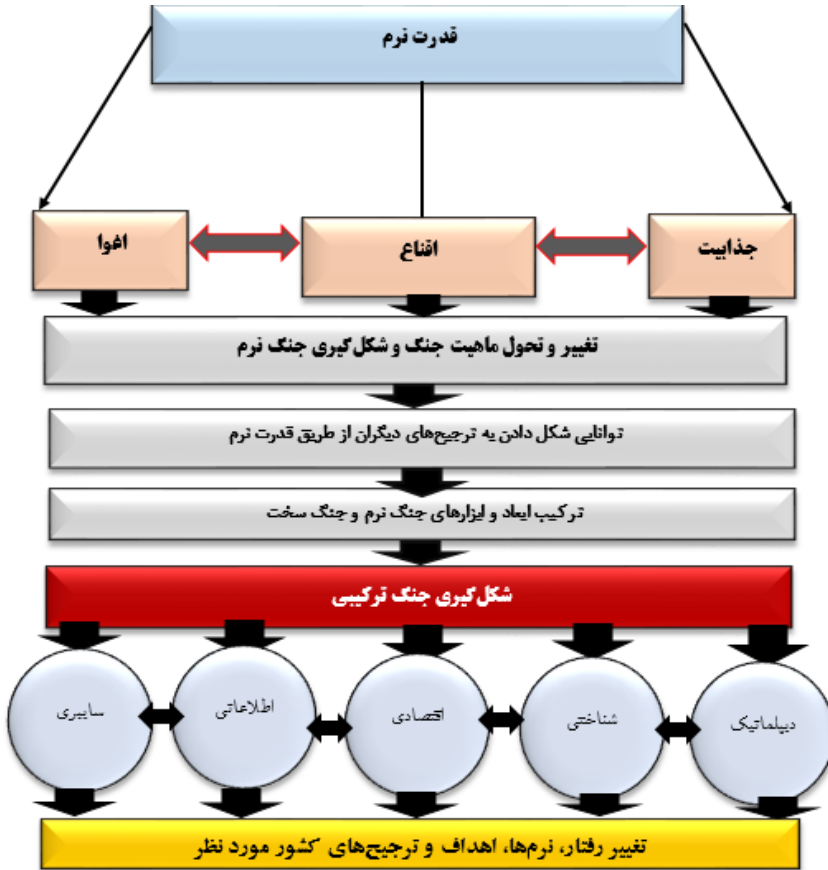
قدرت نرم

جذابیت

اقناع

اغوا

تغییر و تحول ماهیت جنگ و شکل‌گیری جنگ نرم

توانایی شکل دادن به ترجیح‌های دیگران از طریق قدرت نرم

ترکیب ابعاد و ابزارهای جنگ نرم و جنگ سخت

شکل‌گیری جنگ ترکیبی

دیپلماتیک

شناختی

اقتصادی

اطلاعاتی

سایبری

تغییر رفتار، نرم‌ها، اهداف و ترجیح‌های کشور مورد نظر